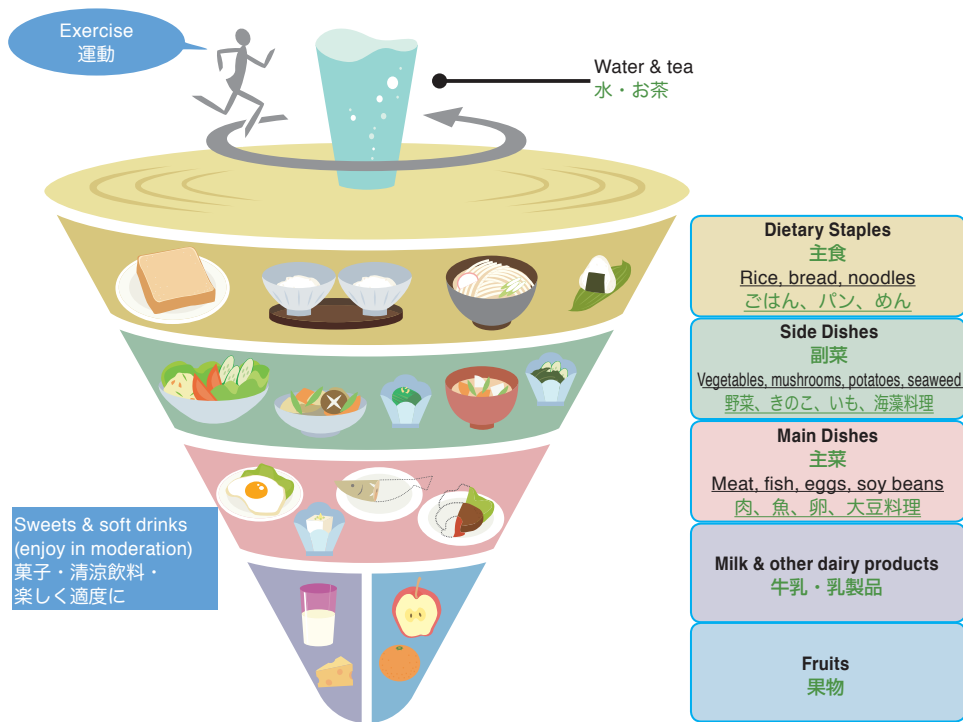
Exercise
運動

Water & tea
水・お茶

Dietary Staples
主食
Rice, bread, noodles
ごはん、パン、めん

Side Dishes
副菜
Vegetables, mushrooms, potatoes, seaweed
野菜、きのこ、いも、海藻料理

Main Dishes
主菜
Meat, fish, eggs, soy beans
肉、魚、卵、大豆料理

Sweets & soft drinks
(enjoy in moderation)
菓子・清涼飲料・
楽しく適度に

Milk & other dairy products
牛乳・乳製品

Fruits
果物